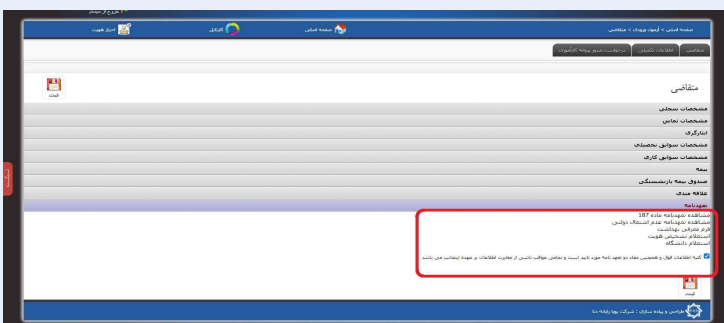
خروج از سیستم

صفحه اصلی > آزمون ورودی > متقاضی

صفحه اصلی

کارتابل

احراز هویت

متقاضی | اطلاعات تکمیلی | درخواست صدور پروانه کارآموزی

متقاضی

ثبت

مشخصات سجلی
مشخصات تماس
اشتغال
مشخصات سوابق تحصیلی
مشخصات سوابق کاری
بیمه
صندوق بیمه بازنشستگی
علاقه مندی
تعهدنامه

مشاهده تعهدنامه ماده 187
مشاهده تعهدنامه عدم اشتغال دولتی
فرم معرفی بهداشت
استعلام تشخیص هویت
استعلام دانشگاه

کلیه اطلاعات فوق و همچنین مفاد دو تعهد نامه مورد تایید است و تمامی عواقب ناشی از مغایرت اطلاعات بر عهده اینجانب می باشد

ثبت

طراحی و پیاده سازی : شرکت پویا رایانه دنا

راهنما